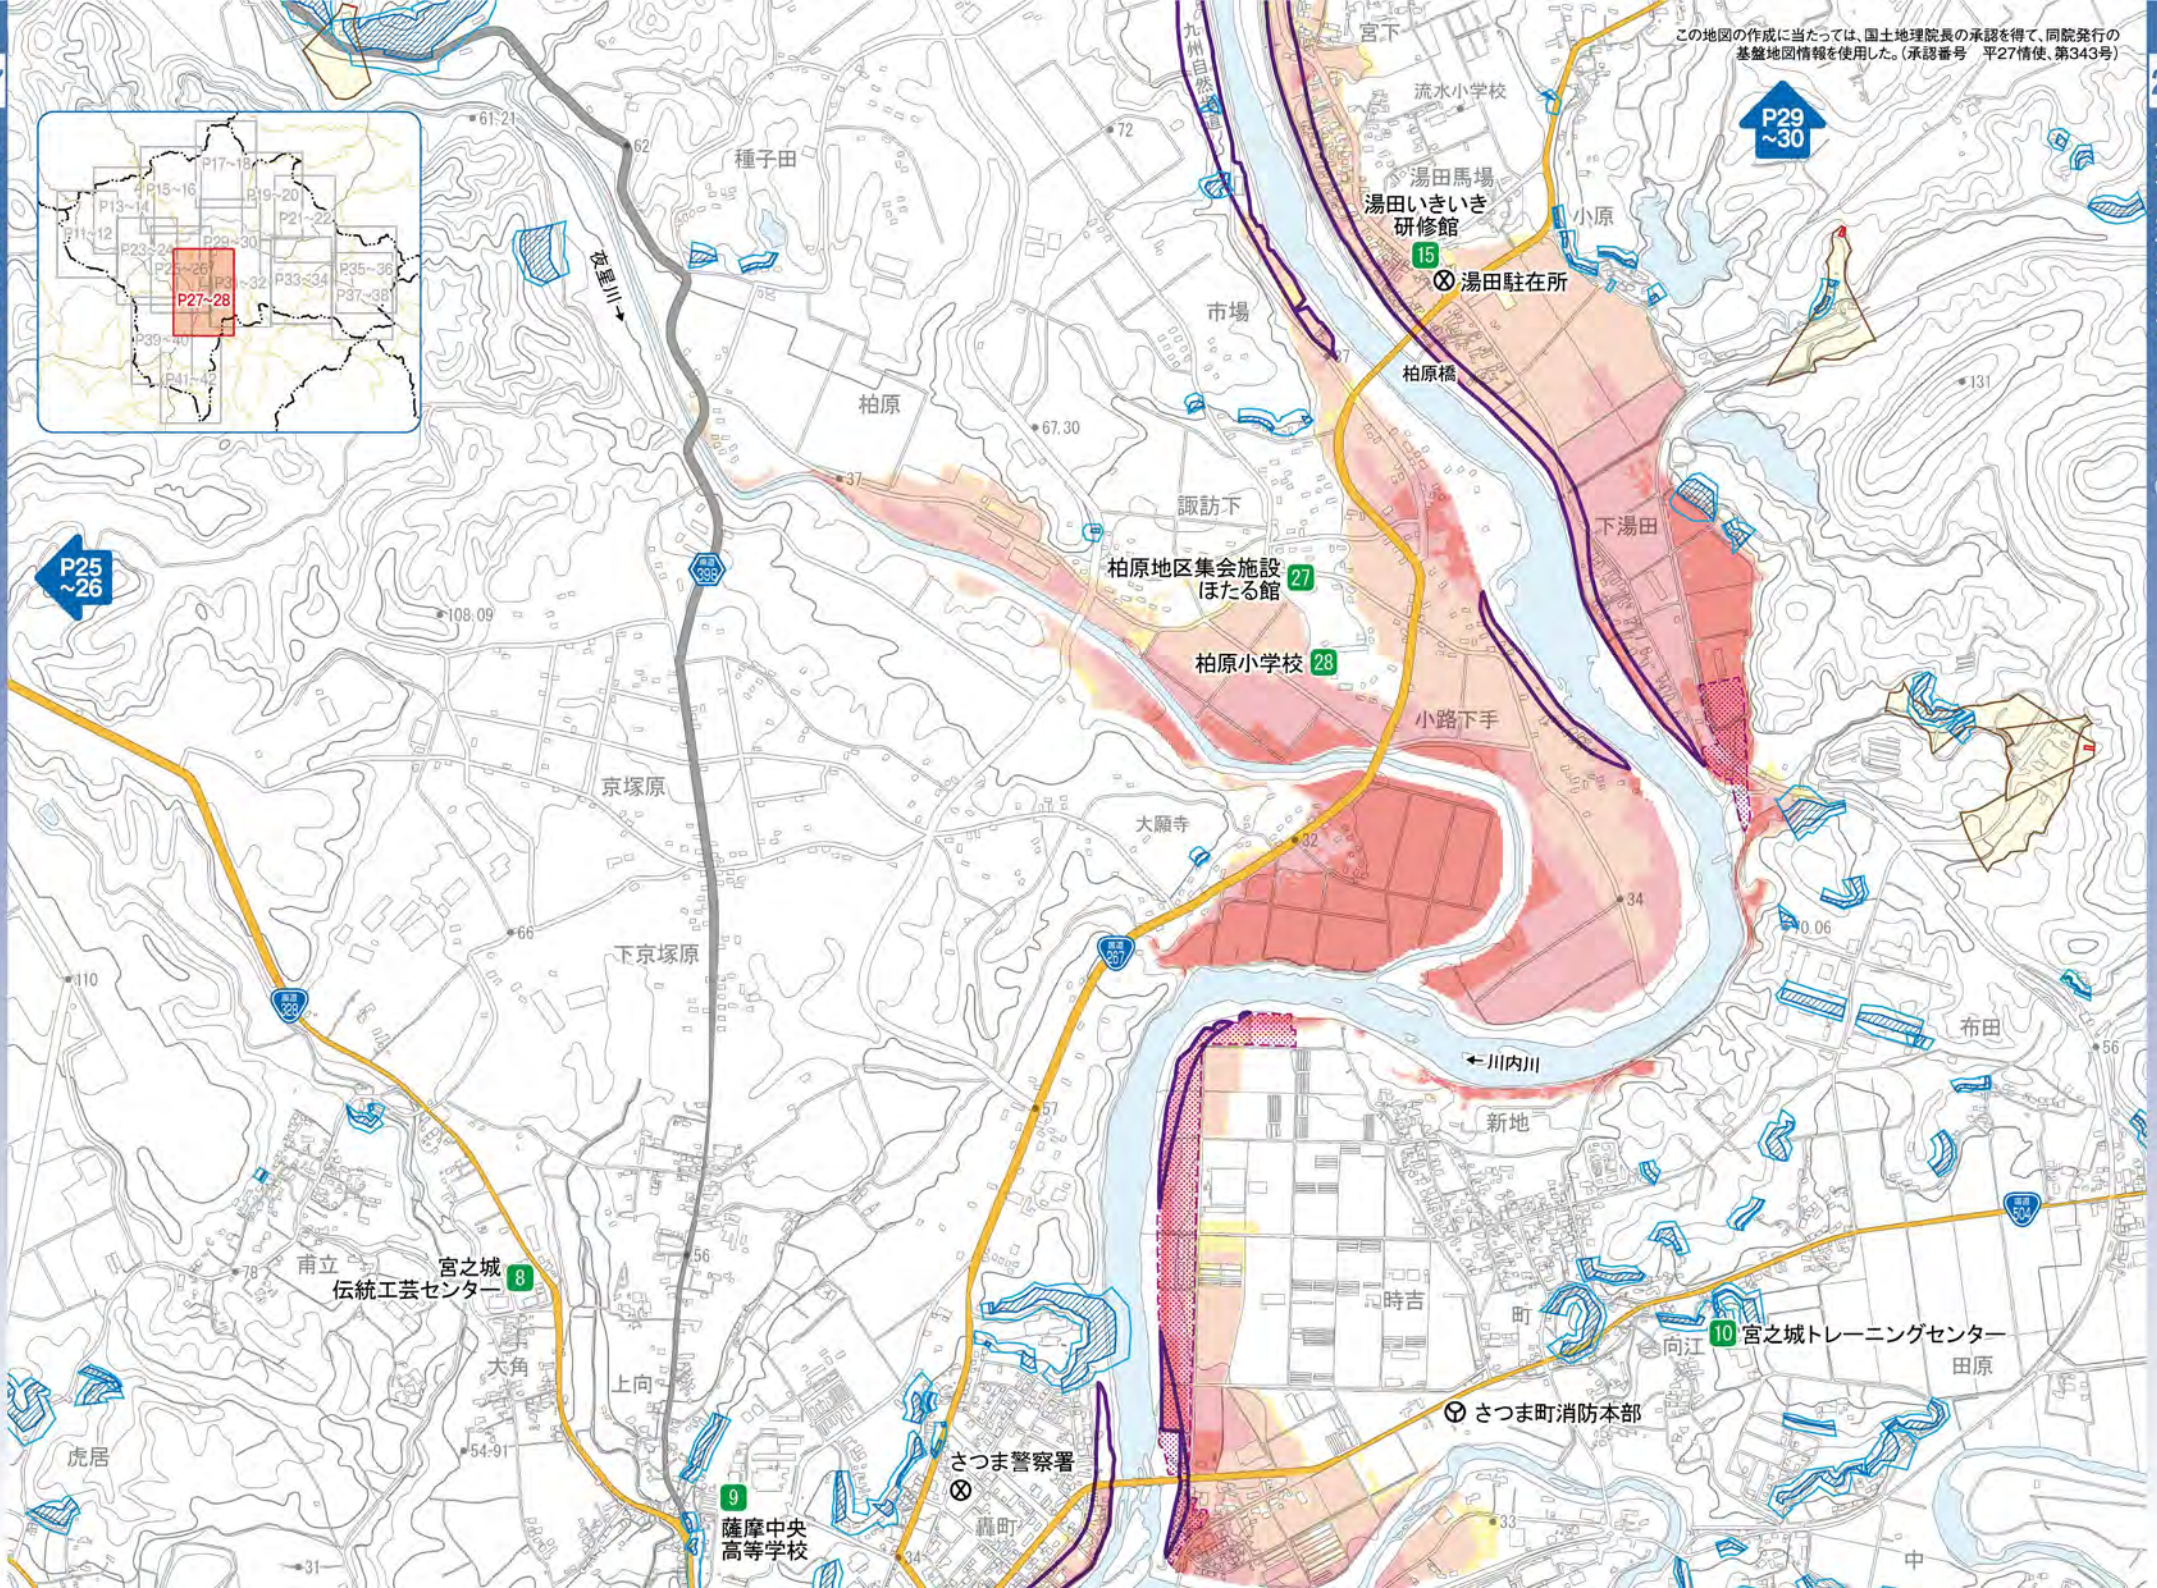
この地図の作成に当たっては、国土地理院長の承認を得て、同院発行の基盤地図情報を使用した。(承認番号　平27情使、第343号)

P17~18
P15~16
P19~20
P13~14
P21~22
P11~12
P29~30
P23~24
P25~26
P31~32
P33~34
P35~36
P27~28
P37~38
P39~40
P41~42

P29~30
P25~26

61.21
62
種子田
72
宮下
流水小学校
湯田馬場
湯田いきいき研修館
15
湯田駐在所
小原
九州自然歩道
市場
柏原橋
131
柏原
67.30
37
諏訪下
下湯田
108.09
柏原地区集会施設 ほたる館
27
柏原小学校
28
小路下手
京塚原
大願寺
32
34
66
下京塚原
110
40.06
布田
川内川
57
56
新地
宮之城 伝統工芸センター
8
甫立
78
時吉
町
向江
10
宮之城トレーニングセンター
田原
大角
上向
さつま町消防本部
虎居
54.91
さつま警察署
9
薩摩中央高等学校
轟町
33
31
34
中